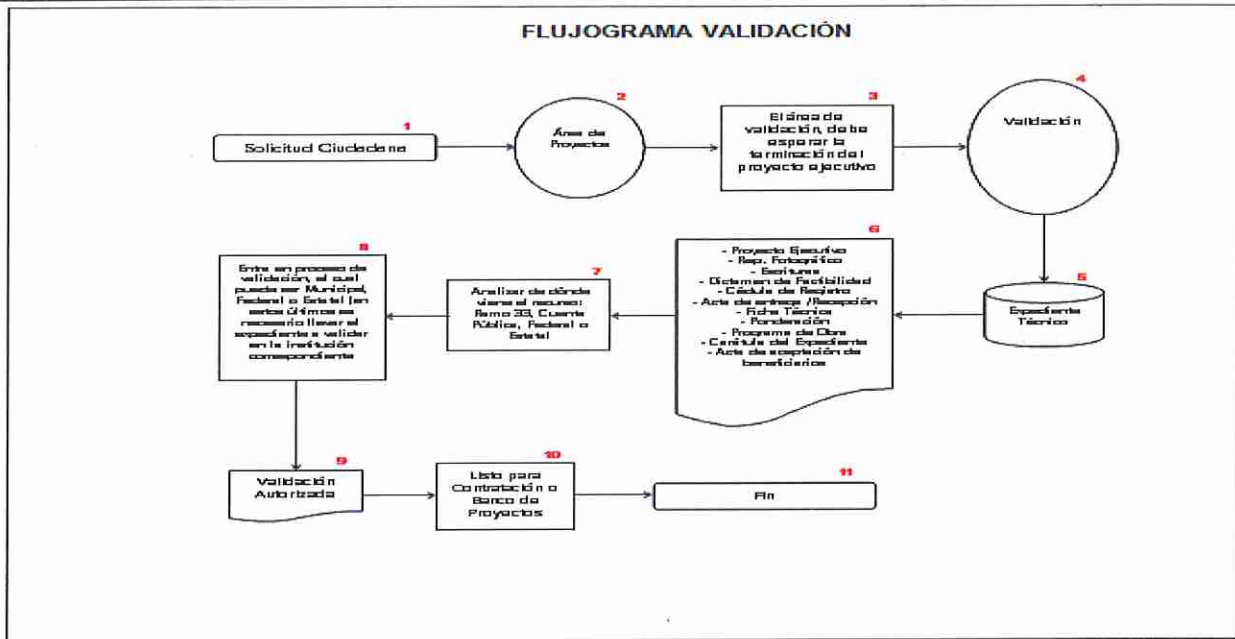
FLUJOGRAMA VALIDACIÓN

1
Solicitud Ciudadana

2
Área de Proyectos

3
El área de validación, debe esperar la terminación del proyecto ejecutivo

4
Validación

5
Expediente Técnico

6
- Proyecto Ejecutivo
- Rep. Fotográfico
- Escrituras
- Dictamen de Factibilidad
- Cédula de Registro
- Acta de entrega /Recepción
- Ficha Técnica
- Ponderación
- Programa de Obra
- Carátula del Expediente
- Acta de aceptación de beneficiarios

7
Analizar de dónde viene el recurso: Ramo 33, Cuenta Pública, Federal o Estatal

8
Entra en proceso de validación, el cual puede ser Municipal, Federal o Estatal (en estos últimos es necesario llevar el expediente a validar en la institución correspondiente

9
Validación Autorizada

10
Listo para Contratación o Banco de Proyectos

11
Fin